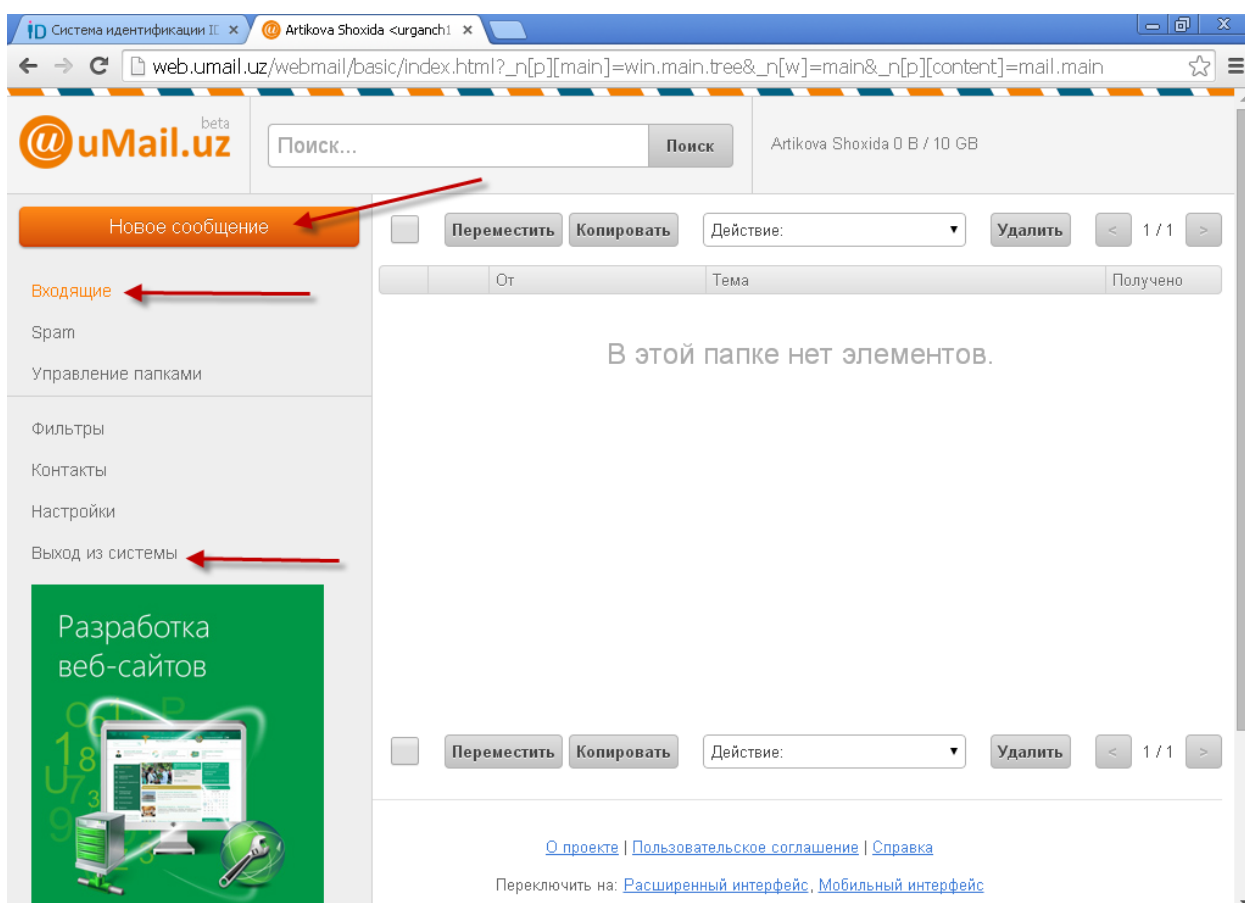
iD Система идентификации ID ×
@ Artikova Shoxida <urganch1 ×

web.umail.uz/webmail/basic/index.html?_n[p][main]=win.main.tree&_n[w]=main&_n[p][content]=mail.main

@uMail.uz beta

Поиск...

Поиск

Artikova Shoxida 0 B / 10 GB

Новое сообщение

Входящие

Spam

Управление папками

Фильтры

Контакты

Настройки

Выход из системы

Разработка веб-сайтов

Переместить | Копировать | Действие: | Удалить | < | 1 / 1 | >

| | От | Тема | Получено |
|---|---|---|---|

В этой папке нет элементов.

Переместить | Копировать | Действие: | Удалить | < | 1 / 1 | >

О проекте | Пользовательское соглашение | Справка

Переключить на: Расширенный интерфейс, Мобильный интерфейс